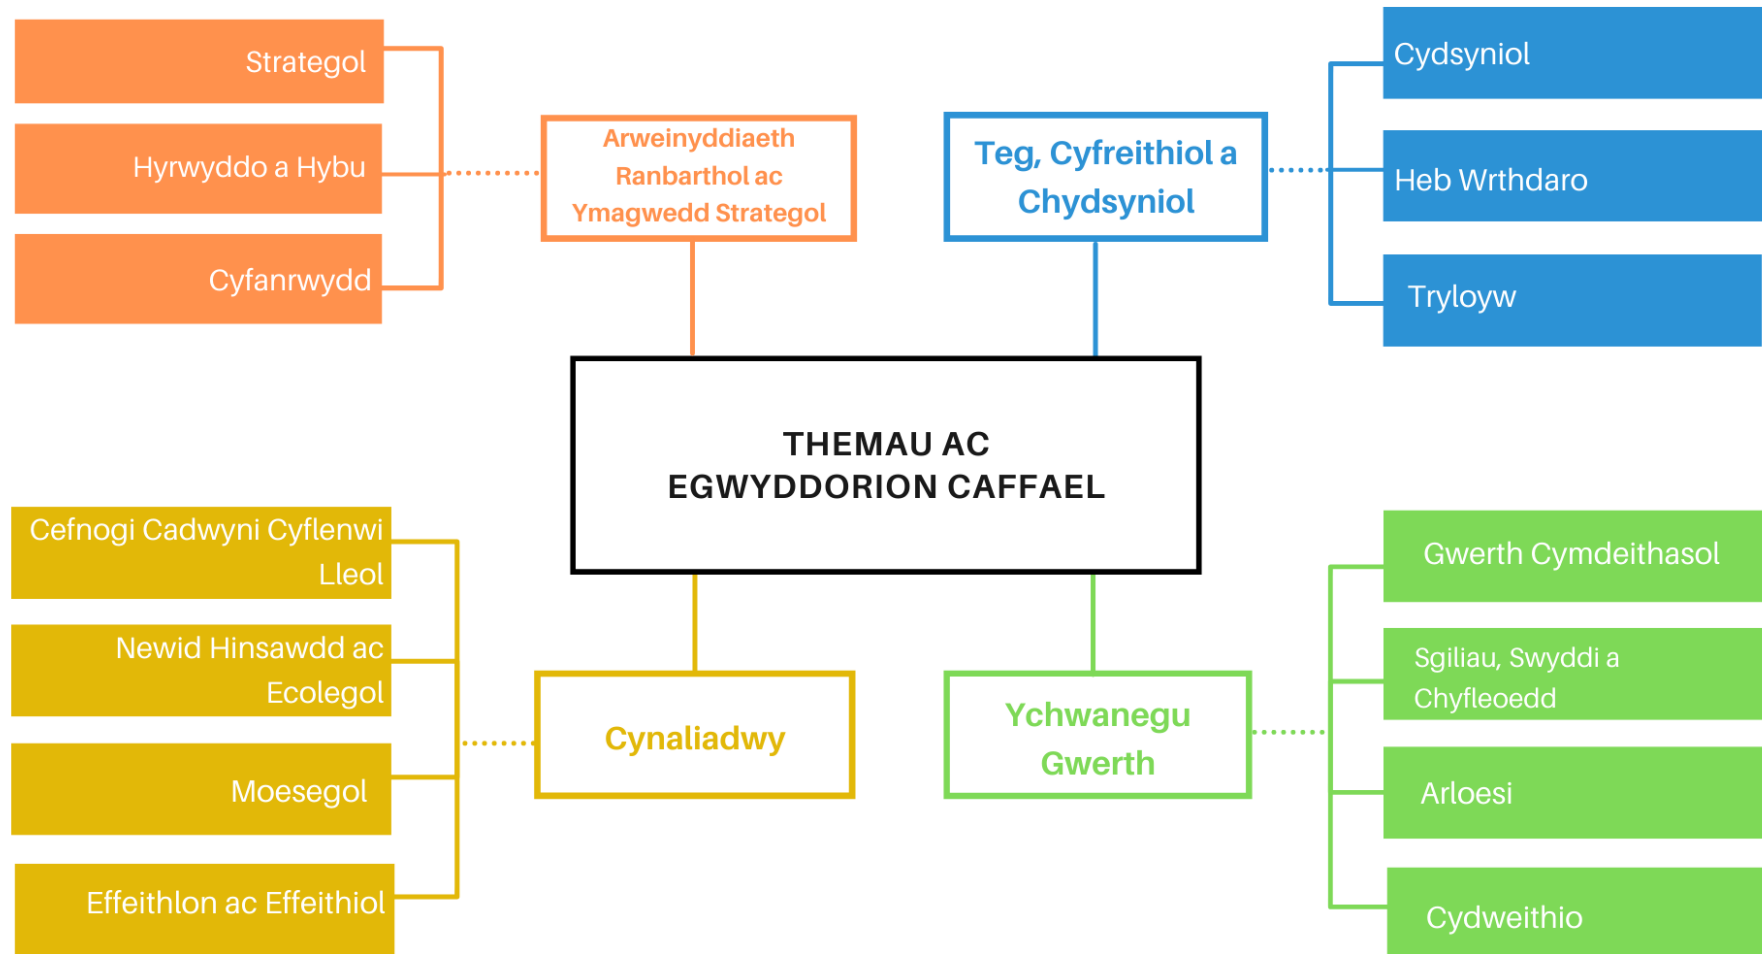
Strategol

Hyrwyddo a Hybu

Cyfanrwydd

Arweinyddiaeth Ranbarthol ac Ymagwedd Strategol

Teg, Cyfreithiol a Chydsyniol

Cydsyniol

Heb Wrthdaro

Tryloyw

THEMAU AC EGWYDDORION CAFFAEL

Cefnogi Cadwyni Cyflenwi Lleol

Newid Hinsawdd ac Ecolegol

Moesegol

Effeithlon ac Effeithiol

Cynaliadwy

Ychwanegu Gwerth

Gwerth Cymdeithasol

Sgiliau, Swyddi a Chyfleoedd

Arloesi

Cydweithio